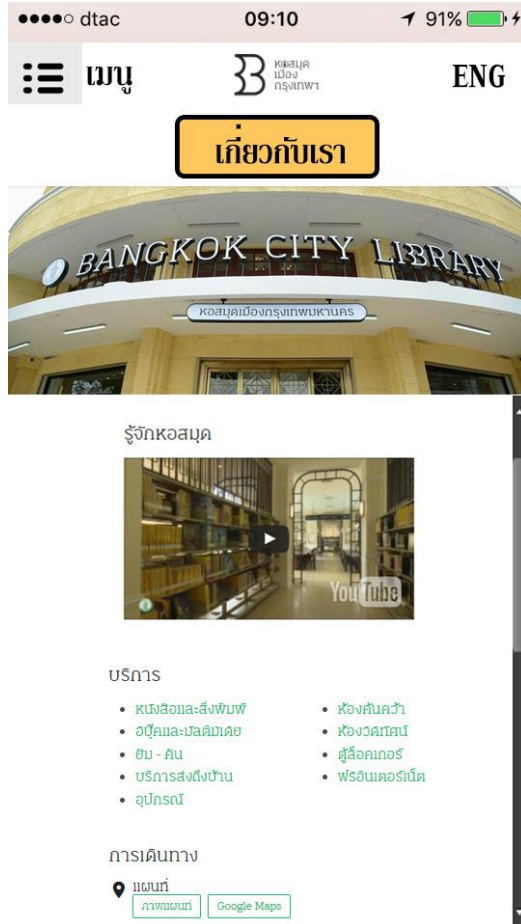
●●●●○ dtac 09:10 91%

เมนู

หอสมุด เมือง กรุงเทพฯ

ENG

เกี่ยวกับเรา

BANGKOK CITY LIBRARY

หอสมุดเมืองกรุงเทพมหานคร

รู้จักหอสมุด

YouTube

บริการ

• หนังสือและสิ่งพิมพ์
• อุปกรณ์และมัลติมีเดีย
• ยืม - คืน
• บริการส่งถึงบ้าน
• อุปกรณ์

• ห้องค้นคว้า
• ห้องวิดีทัศน์
• ตู้ล็อคเกอร์
• ฟรีอินเตอร์เน็ต

การเดินทาง

แผนที่

ภาพแผนที่ Google Maps